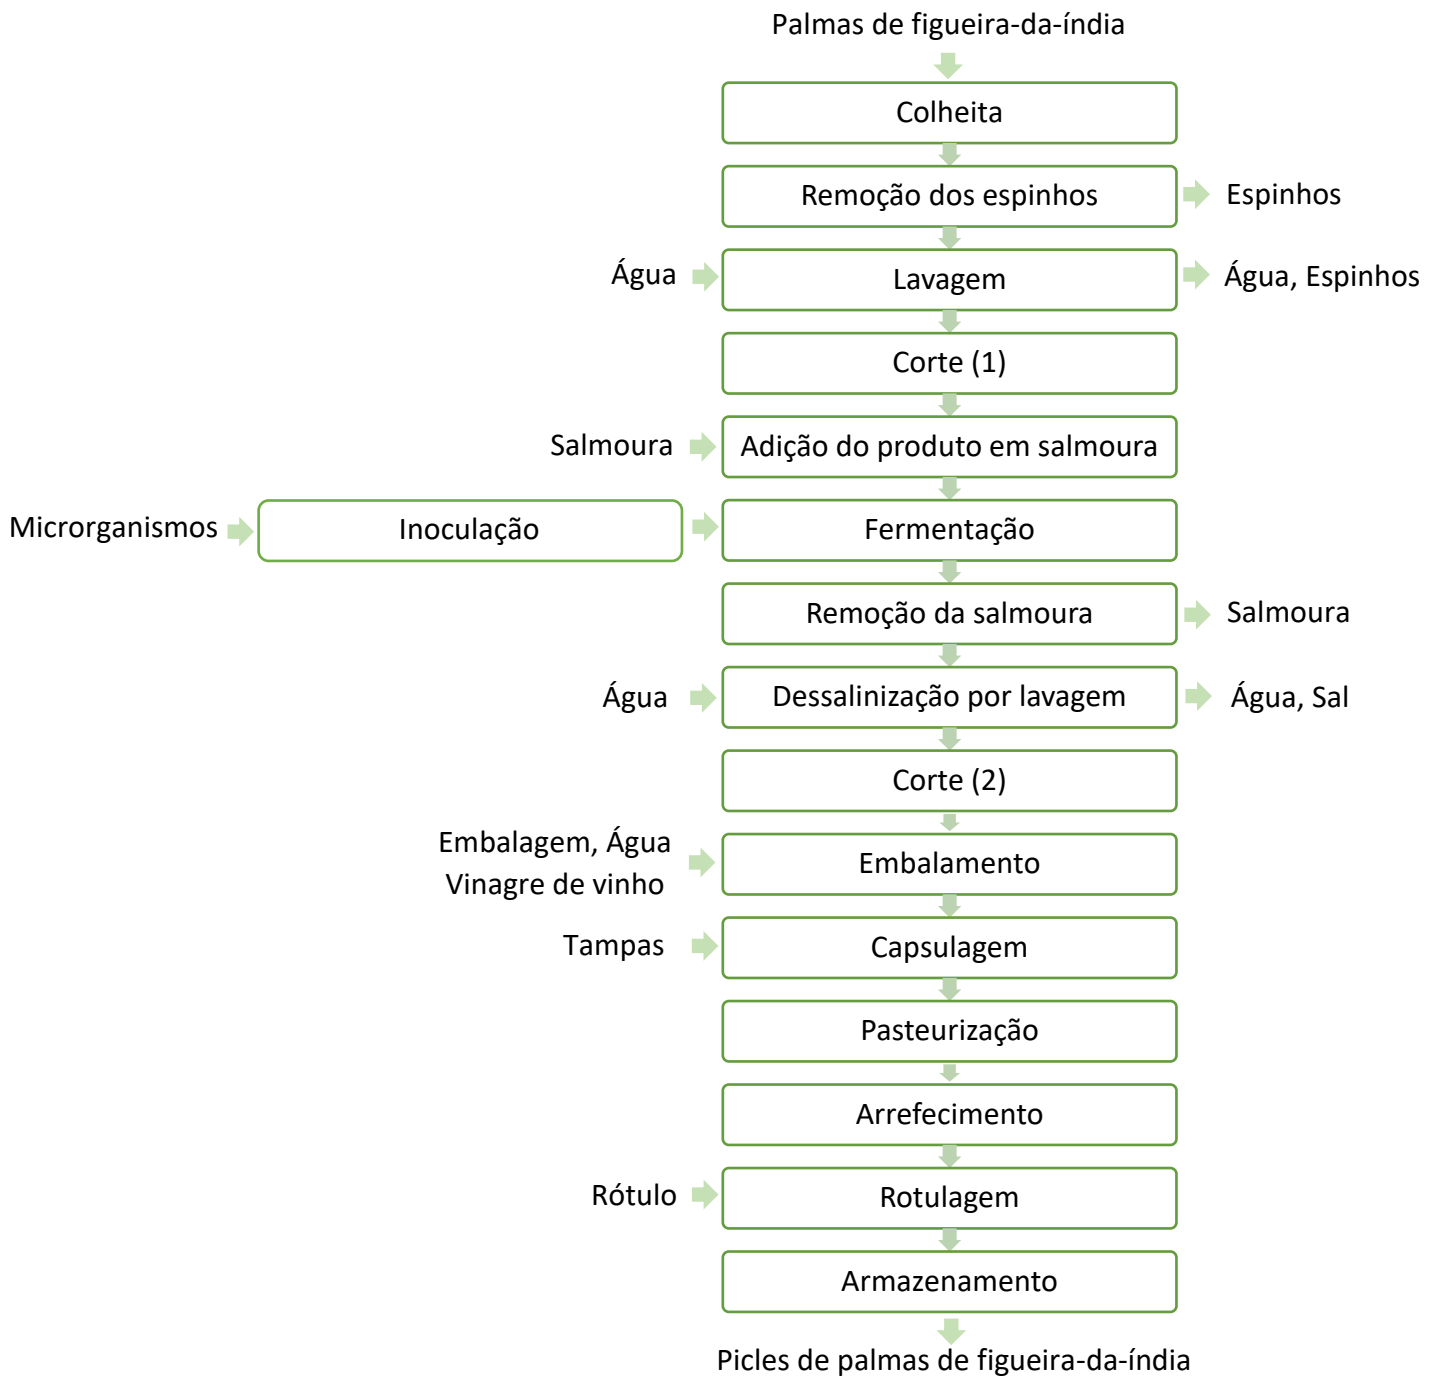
Palmas de figueira-da-índia

Colheita

Remoção dos espinhos
Espinhos

Água
Lavagem
Água, Espinhos

Corte (1)

Salmoura
Adição do produto em salmoura

Microrganismos
Inoculação
Fermentação

Remoção da salmoura
Salmoura

Água
Dessalinização por lavagem
Água, Sal

Corte (2)

Embalagem, Água
Vinagre de vinho
Embalamento

Tampas
Capsulagem

Pasteurização

Arrefecimento

Rótulo
Rotulagem

Armazenamento

Picles de palmas de figueira-da-índia